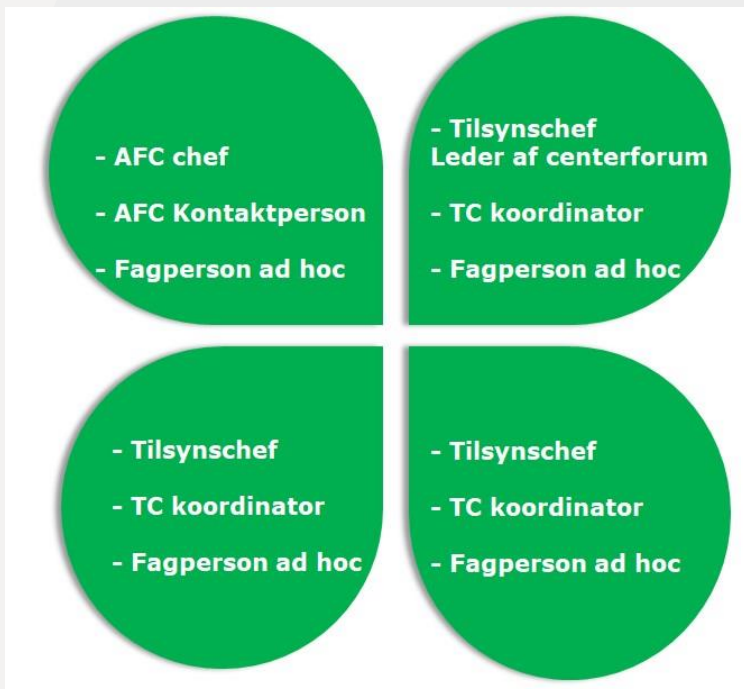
- AFC chef

- AFC Kontaktperson

- Fagperson ad hoc

- Tilsynschef
Leder af centerforum

- TC koordinator

- Fagperson ad hoc

- Tilsynschef

- TC koordinator

- Fagperson ad hoc

- Tilsynschef

- TC koordinator

- Fagperson ad hoc